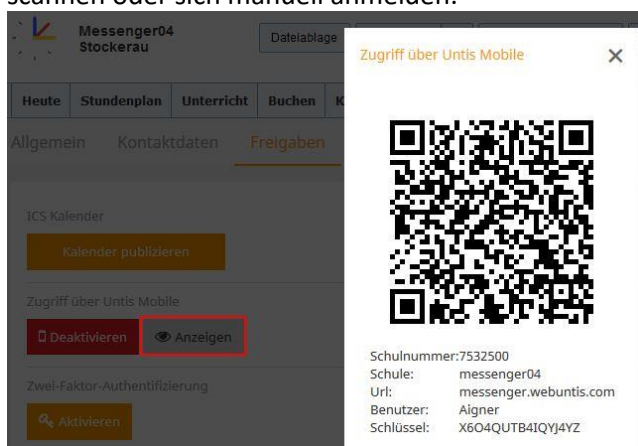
scannen oder sich manuell anmelden.

Messenger04
Stockerau

Dateiablage

Heute Stundenplan Unterricht Buchen K

Allgemein Kontaktdaten Freigaben

ICS Kalender

Kalender publizieren

Zugriff über Untis Mobile

Deaktivieren Anzeigen

Zwei-Faktor-Authentifizierung

Aktivieren

Zugriff über Untis Mobile ×

Schulnummer:7532500
Schule: messenger04
Url: messenger.webuntis.com
Benutzer: Aigner
Schlüssel: X6O4QUTB4IQYJ4YZ